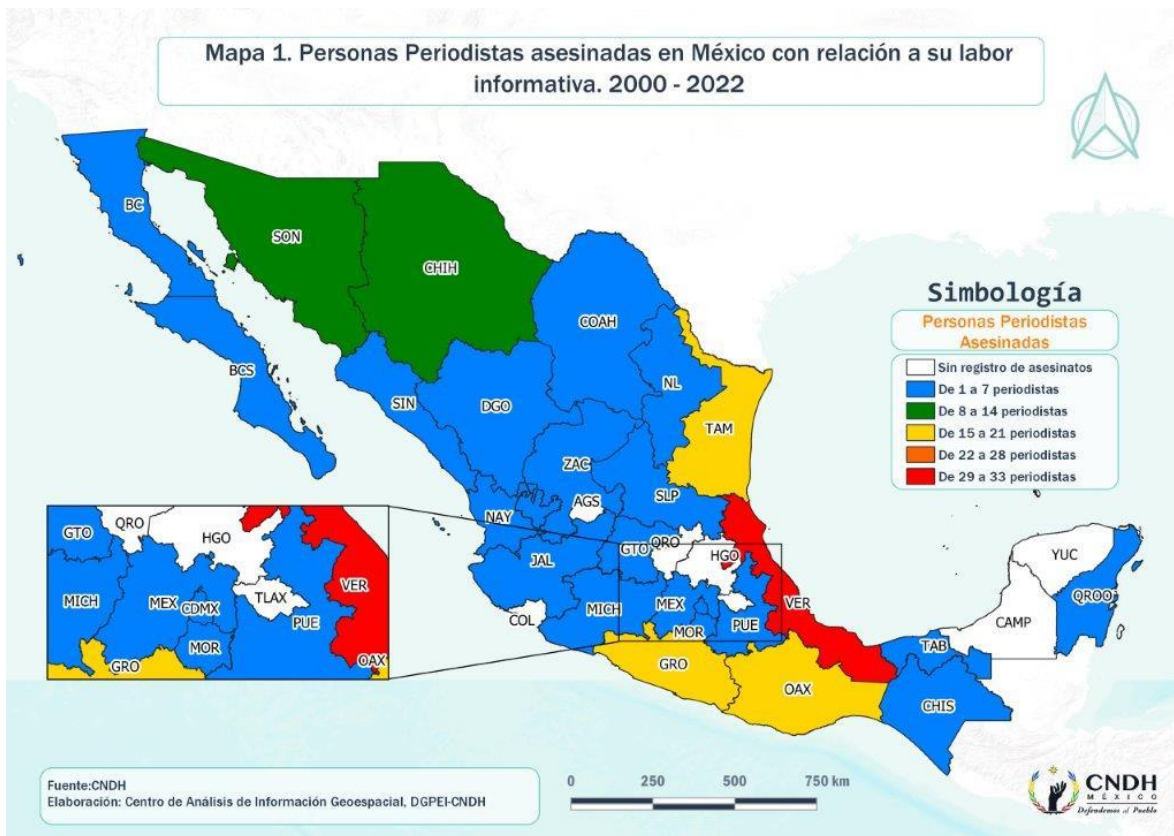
Mapa 1. Personas Periodistas asesinadas en México con relación a su labor informativa. 2000 - 2022

BC
SON
CHIH
BCS
COAH
NL
SIN
DGO
TAM
ZAC
SLP
AGS
NAY
JAL
GTO
QRO
HGO
MICH
MEX
COL
MOR
PUE
VER
GRO
OAX
TAB
CHIS
CAMP
YUC
QROO

GTO
QRO
HGO
MICH
MEX
CDMX
TLAX
VER
PUE
MOR
GRO
OAX

Simbología
Personas Periodistas Asesinadas
Sin registro de asesinatos
De 1 a 7 periodistas
De 8 a 14 periodistas
De 15 a 21 periodistas
De 22 a 28 periodistas
De 29 a 33 periodistas

Fuente:CNDH
Elaboración: Centro de Análisis de Información Geoespacial, DGPEI-CNDH

0 250 500 750 km

CNDH
MÉXICO
Defendemos al Pueblo